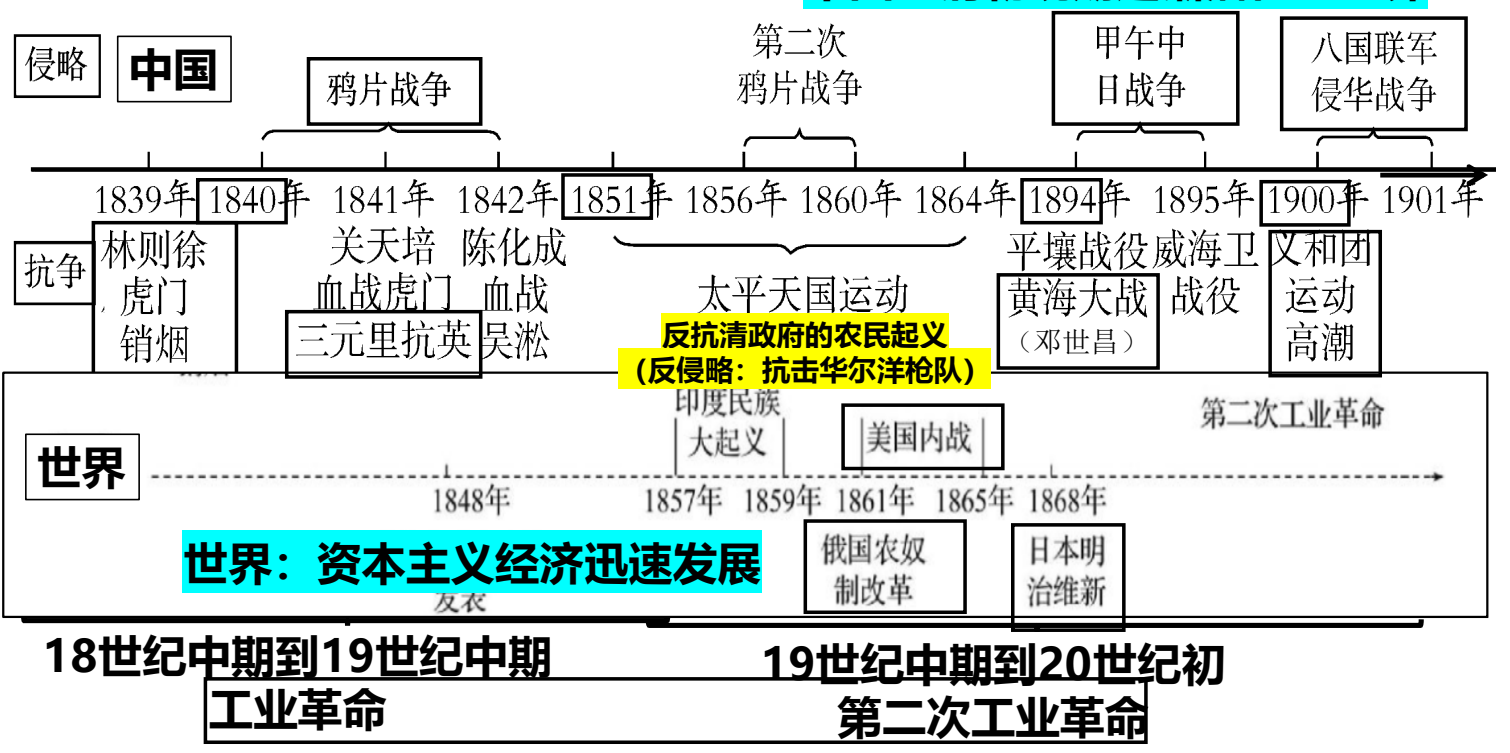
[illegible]

侵略 中国

鸦片战争

第二次 鸦片战争

甲午中 日战争

八国联军 侵华战争

1839年 1840年 1841年 1842年 1851年 1856年 1860年 1864年 1894年 1895年 1900年 1901年

抗争

林则徐 虎门 销烟

关天培 血战虎门

三元里抗英

陈化成 血战 吴淞

太平天国运动

反抗清政府的农民起义 （反侵略：抗击华尔洋枪队）

平壤战役 黄海大战 （邓世昌）

威海卫 战役

义和团 运动 高潮

世界

印度民族 大起义

美国内战

第二次工业革命

1848年 1857年 1859年 1861年 1865年 1868年

世界：资本主义经济迅速发展

发表

俄国农奴 制改革

日本明 治维新

18世纪中期到19世纪中期

工业革命

19世纪中期到20世纪初

第二次工业革命